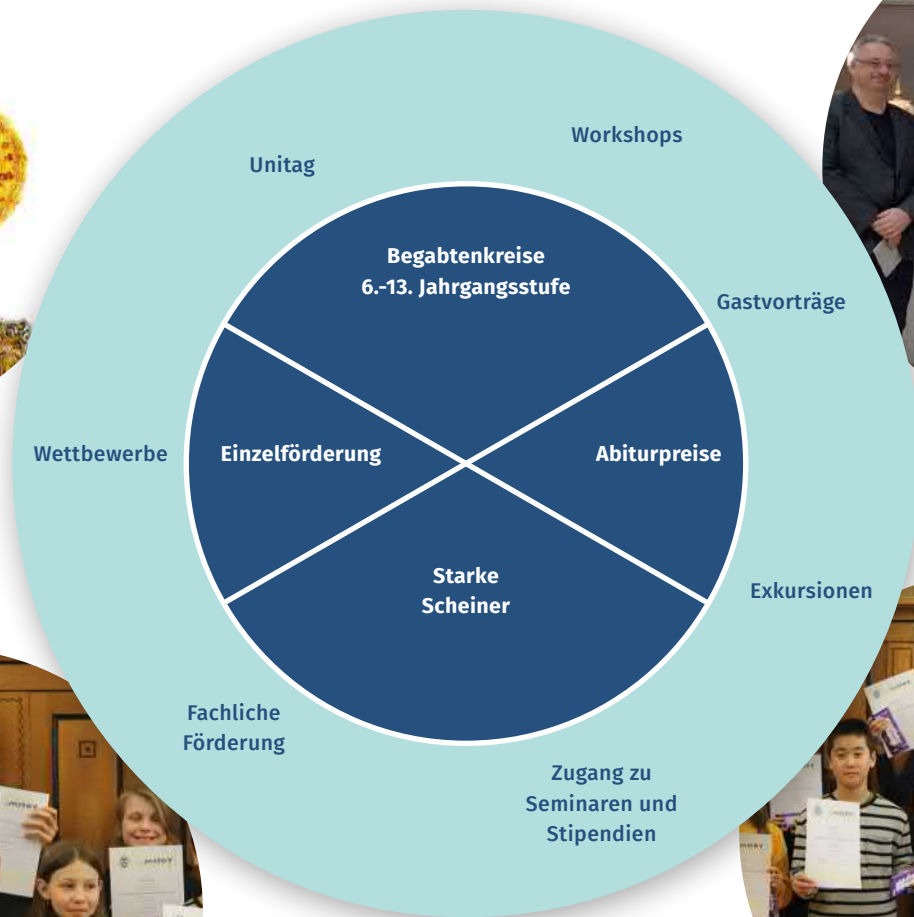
Workshops

Unitag

Begabtenkreise
6.-13. Jahrgangsstufe

Gastvorträge

Wettbewerbe

Einzelförderung

Abiturpreise

Starke
Scheiner

Exkursionen

Fachliche
Förderung

Zugang zu
Seminaren und
Stipendien